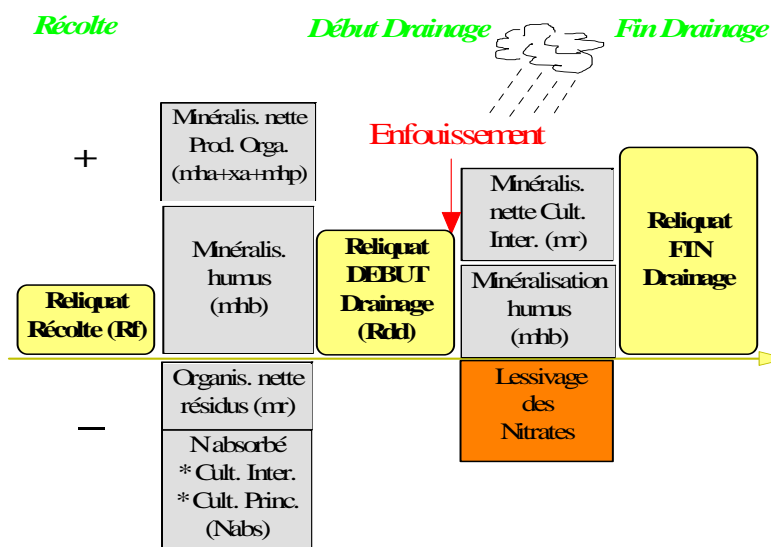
Récolte

Début Drainage

Fin Drainage

+

Minéralis. nette Prod. Orga. (mha+xa+mhp)

Enfouissement

Minéralis. nette Cult. Inter. (mr)

Reliquat FIN Drainage

Minéralis. humus (mhb)

Reliquat DEBUT Drainage (Rdd)

Minéralisation humus (mhb)

Reliquat Récolte (Rf)

Organis. nette résidus (mr)

Lessivage des Nitrates

–

N absorbé
* Cult. Inter.
* Cult. Princ.
(Nabs)